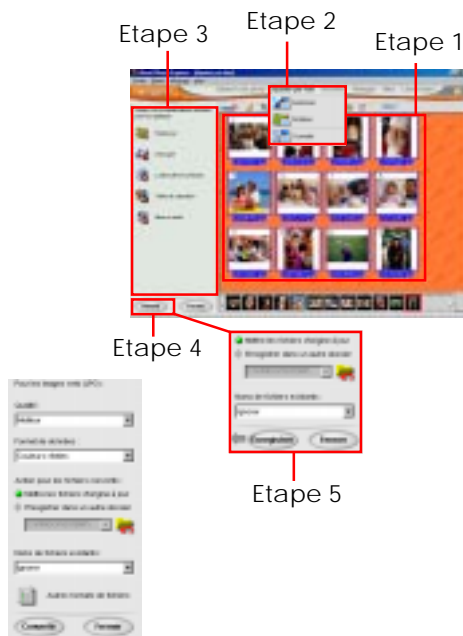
Etape 3

Etape 2

Etape 1

Etape 4

Etape 5

Mettre les fichiers chargés à jour
Enregistrer dans un autre dossier

Noms de fichiers existants:
Ignorer

Enregistrer
Fermer

Convertir images vers JPEG

Qualité:
Meilleure

Format de sélection:
Couleurs réelles

Action pour les fichiers convertis:
Mettre les fichiers chargés à jour
Enregistrer dans un autre dossier

Noms de fichiers existants:
Ignorer

Autres formats de fichiers

Convertir
Fermer